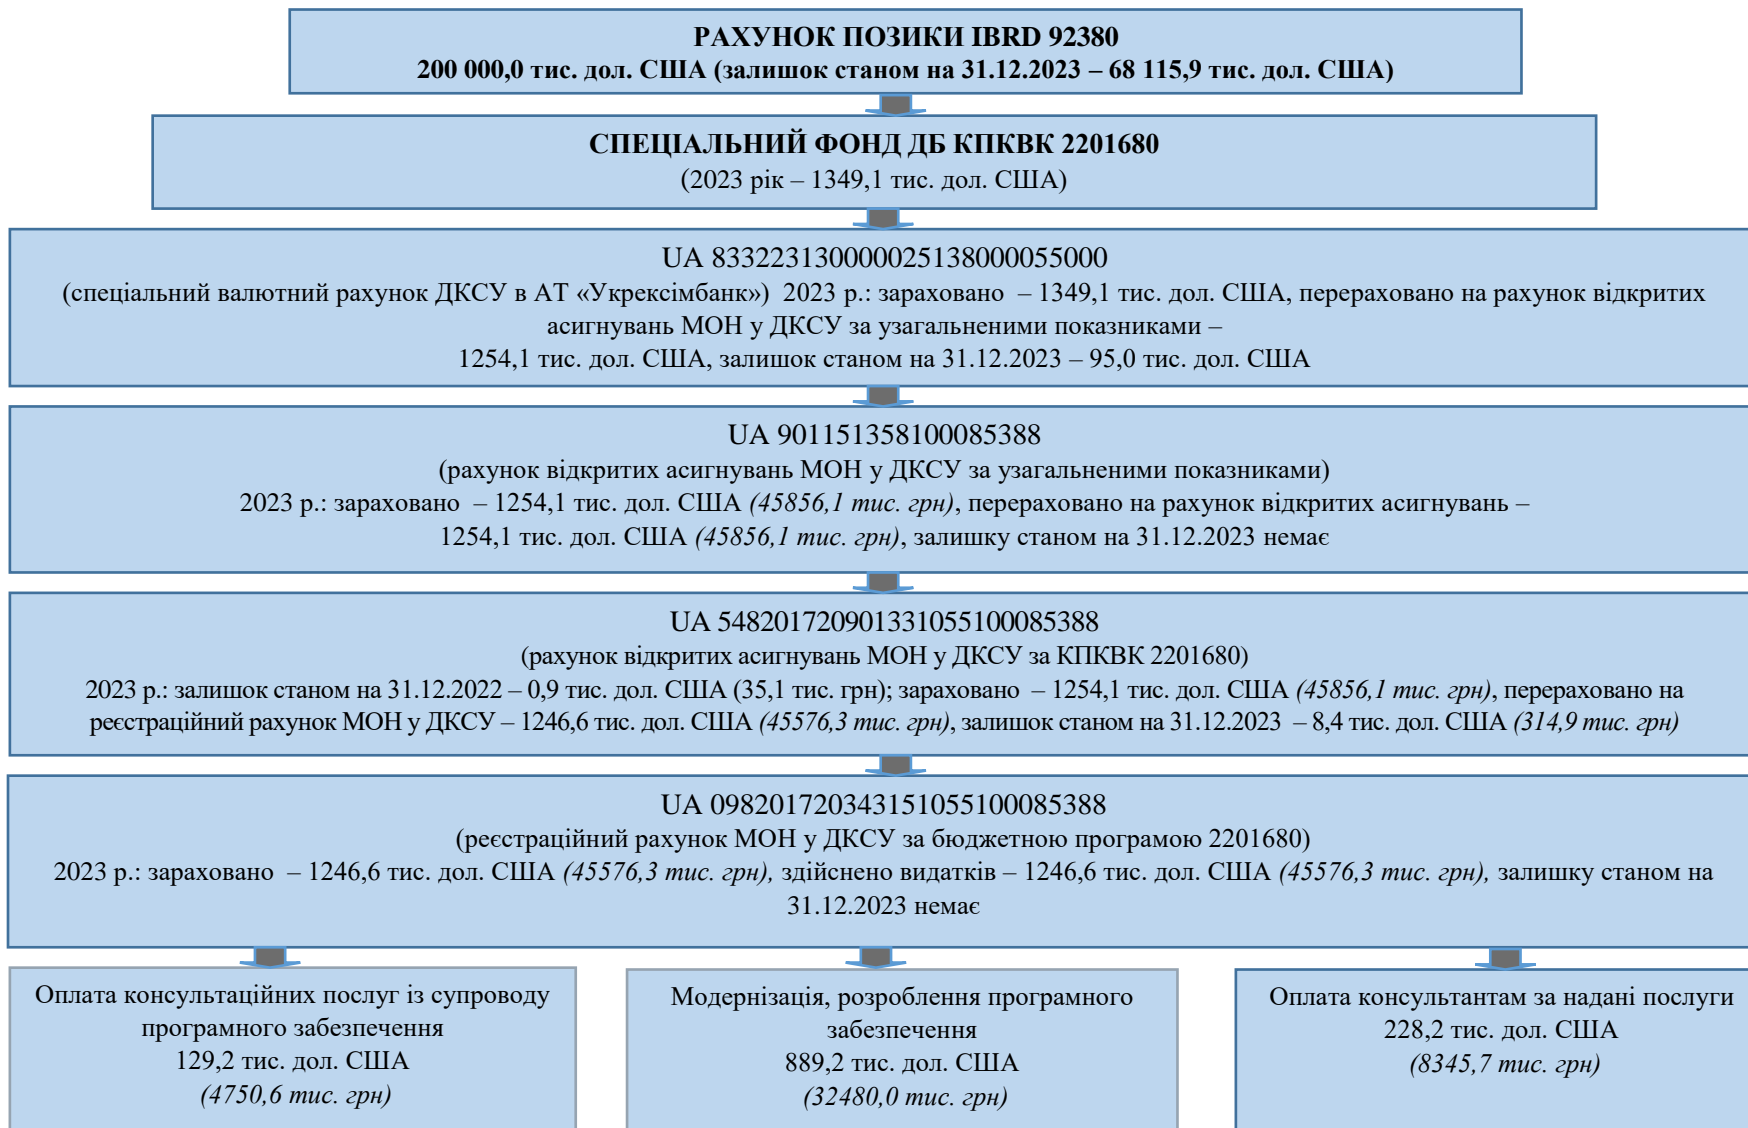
**РАХУНОК ПОЗИКИ IBRD 92380**
**200 000,0 тис. дол. США (залишок станом на 31.12.2023 – 68 115,9 тис. дол. США)**

**СПЕЦІАЛЬНИЙ ФОНД ДБ КПКВК 2201680**
(2023 рік – 1349,1 тис. дол. США)

UA 833223130000025138000055000
(спеціальний валютний рахунок ДКСУ в АТ «Укрексімбанк») 2023 р.: зараховано – 1349,1 тис. дол. США, перераховано на рахунок відкритих асигнувань МОН у ДКСУ за узагальненими показниками – 1254,1 тис. дол. США, залишок станом на 31.12.2023 – 95,0 тис. дол. США

UA 901151358100085388
(рахунок відкритих асигнувань МОН у ДКСУ за узагальненими показниками)
2023 р.: зараховано – 1254,1 тис. дол. США *(45856,1 тис. грн)*, перераховано на рахунок відкритих асигнувань – 1254,1 тис. дол. США *(45856,1 тис. грн)*, залишку станом на 31.12.2023 немає

UA 548201720901331055100085388
(рахунок відкритих асигнувань МОН у ДКСУ за КПКВК 2201680)
2023 р.: залишок станом на 31.12.2022 – 0,9 тис. дол. США (35,1 тис. грн); зараховано – 1254,1 тис. дол. США *(45856,1 тис. грн)*, перераховано на реєстраційний рахунок МОН у ДКСУ – 1246,6 тис. дол. США *(45576,3 тис. грн)*, залишок станом на 31.12.2023 – 8,4 тис. дол. США *(314,9 тис. грн)*

UA 098201720343151055100085388
(реєстраційний рахунок МОН у ДКСУ за бюджетною програмою 2201680)
2023 р.: зараховано – 1246,6 тис. дол. США *(45576,3 тис. грн),* здійснено видатків – 1246,6 тис. дол. США *(45576,3 тис. грн),* залишку станом на 31.12.2023 немає

Оплата консультаційних послуг із супроводу програмного забезпечення
129,2 тис. дол. США
*(4750,6 тис. грн)*

Модернізація, розроблення програмного забезпечення
889,2 тис. дол. США
*(32480,0 тис. грн)*

Оплата консультантам за надані послуги
228,2 тис. дол. США
*(8345,7 тис. грн)*